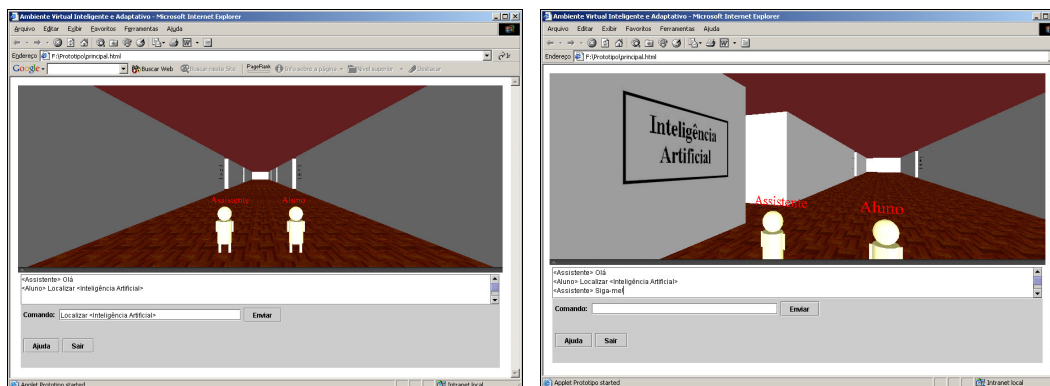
Ambiente Virtual Inteligente e Adaptativo - Microsoft Internet Explorer

Arquivo Editar Exibir Favoritos Ferramentas Ajuda

Endereço F:\Prototipo\principal.html

Google Buscar Web Buscar neste Site PageRank Informações sobre a página Nível superior Destacar

Assistente Aluno

<Assistente> Olá
<Aluno> Localizar <Inteligência Artificial>

Comando: Localizar <Inteligência Artificial> Enviar

Ajuda Sair

Applet Prototipo started Intranet local

Ambiente Virtual Inteligente e Adaptativo - Microsoft Internet Explorer

Arquivo Editar Exibir Favoritos Ferramentas Ajuda

Endereço F:\Prototipo\principal.html

Ir

Inteligência Artificial

Assistente Aluno

<Assistente> Olá
<Aluno> Localizar <Inteligência Artificial>
<Assistente> Siga-me!

Comando: Enviar

Ajuda Sair

Applet Prototipo started Intranet local